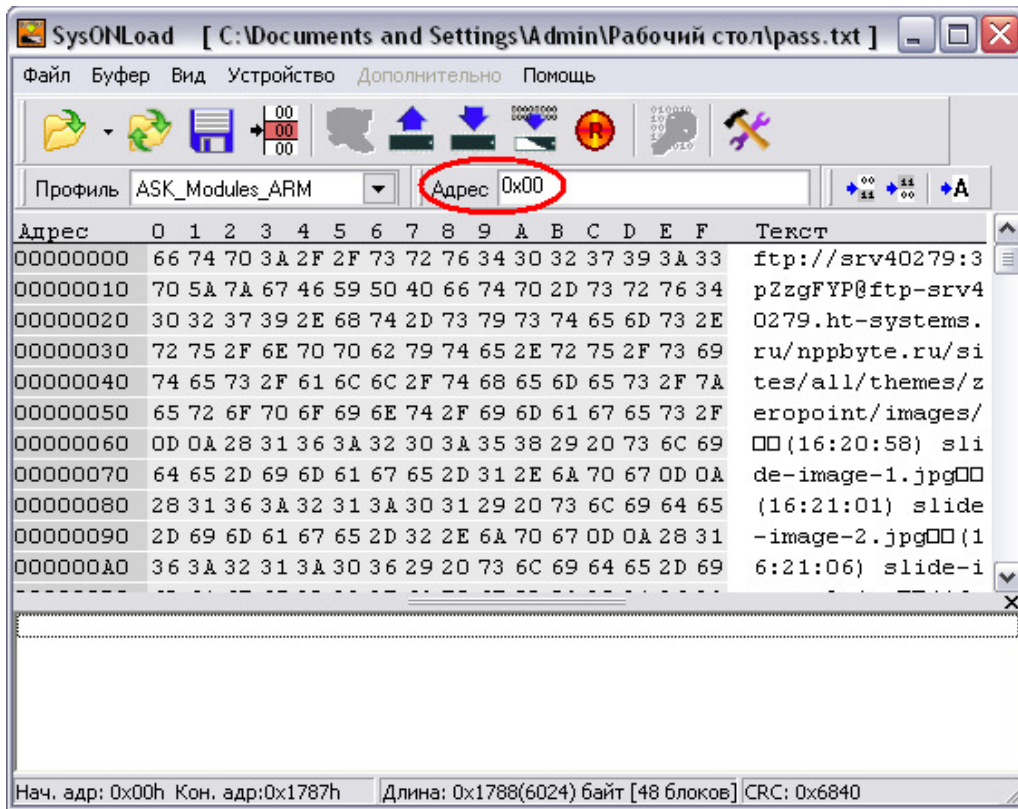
SysONLoad [ C:\Documents and Settings\Admin\Рабочий стол\pass.txt ]

Файл Буфер Вид Устройство Дополнительно Помощь

Профиль ASK_Modules_ARM Адрес 0x00

| Адрес | 0 1 2 3 4 5 6 7 8 9 A B C D E F | Текст |
|---|---|---|
| 00000000 | 66 74 70 3A 2F 2F 73 72 76 34 30 32 37 39 3A 33 | ftp://srv40279:3 |
| 00000010 | 70 5A 7A 67 46 59 50 40 66 74 70 2D 73 72 76 34 | pZzgFYP@ftp-srv4 |
| 00000020 | 30 32 37 39 2E 68 74 2D 73 79 73 74 65 6D 73 2E | 0279.ht-systems. |
| 00000030 | 72 75 2F 6E 70 70 62 79 74 65 2E 72 75 2F 73 69 | ru/nppbyte.ru/si |
| 00000040 | 74 65 73 2F 61 6C 6C 2F 74 68 65 6D 65 73 2F 7A | tes/all/themes/z |
| 00000050 | 65 72 6F 70 6F 69 6E 74 2F 69 6D 61 67 65 73 2F | eropoint/images/ |
| 00000060 | 0D 0A 28 31 36 3A 32 30 3A 35 38 29 20 73 6C 69 | □□(16:20:58) sli |
| 00000070 | 64 65 2D 69 6D 61 67 65 2D 31 2E 6A 70 67 0D 0A | de-image-1.jpg□□ |
| 00000080 | 28 31 36 3A 32 31 3A 30 31 29 20 73 6C 69 64 65 | (16:21:01) slide |
| 00000090 | 2D 69 6D 61 67 65 2D 32 2E 6A 70 67 0D 0A 28 31 | -image-2.jpg□□(1 |
| 000000A0 | 36 3A 32 31 3A 30 36 29 20 73 6C 69 64 65 2D 69 | 6:21:06) slide-i |

Нач. адр: 0x00h Кон. адр:0x1787h Длина: 0x1788(6024) байт [48 блоков] CRC: 0x6840